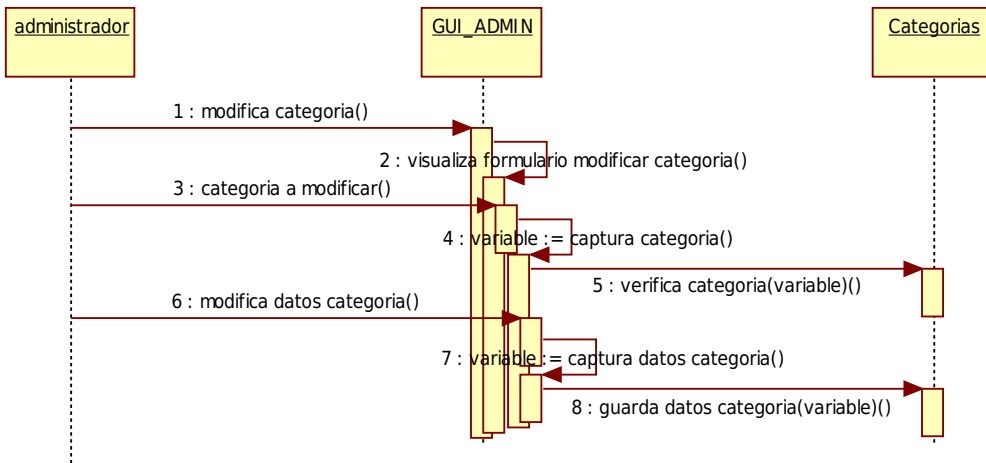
administrador

GUI_ADMIN

Categorias

1 : modifica categoria()

2 : visualiza formulario modificar categoria()

3 : categoria a modificar()

4 : variable := captura categoria()

5 : verifica categoria(variable)()

6 : modifica datos categoria()

7 : variable := captura datos categoria()

8 : guarda datos categoria(variable)()